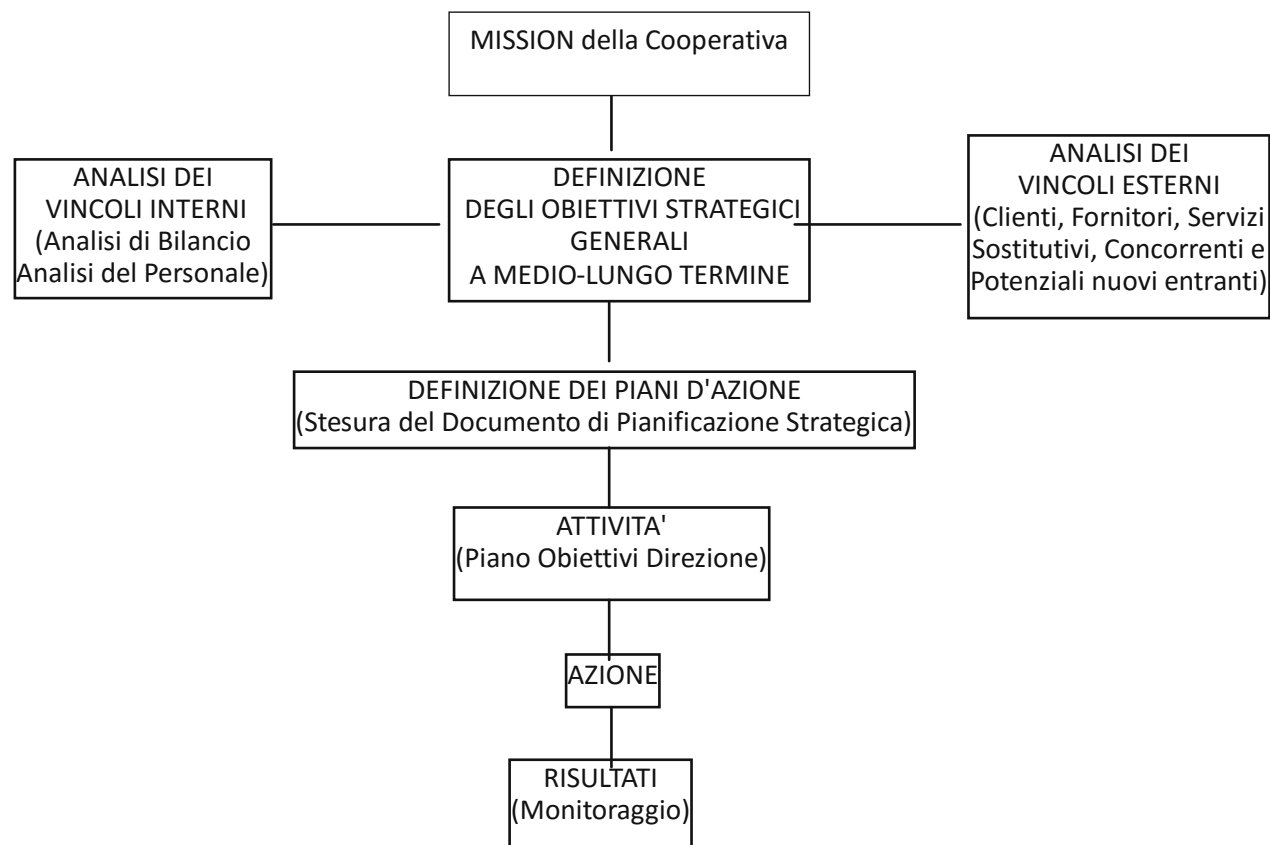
MISSION della Cooperativa

ANALISI DEI VINCOLI INTERNI (Analisi di Bilancio Analisi del Personale)

DEFINIZIONE DEGLI OBIETTIVI STRATEGICI GENERALI A MEDIO-LUNGO TERMINE

ANALISI DEI VINCOLI ESTERNI (Clienti, Fornitori, Servizi Sostitutivi, Concorrenti e Potenziali nuovi entranti)

DEFINIZIONE DEI PIANI D'AZIONE (Stesura del Documento di Pianificazione Strategica)

ATTIVITA' (Piano Obiettivi Direzione)

AZIONE

RISULTATI (Monitoraggio)